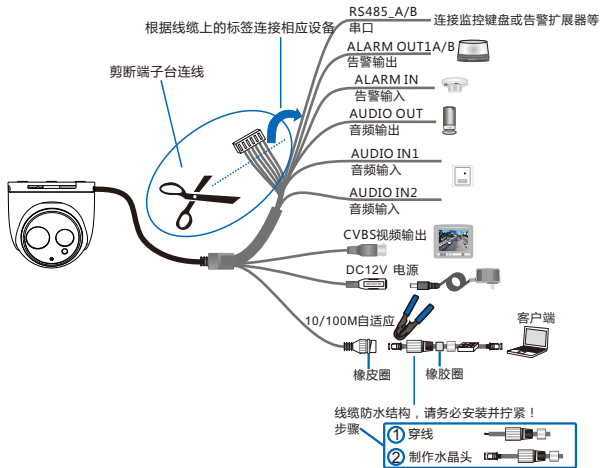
根据线缆上的标签连接相应设备

剪断端子台连线

RS485_A/B
串口

连接监控键盘或告警扩展器等

ALARM OUT1A/B
告警输出

ALARM IN
告警输入

AUDIO OUT
音频输出

AUDIO IN1
音频输入

AUDIO IN2
音频输入

CVBS视频输出

DC12V 电源

10/100M自适应

客户端

橡皮圈

橡胶圈

线缆防水结构，请务必安装并拧紧！
步骤

1 穿线

2 制作水晶头